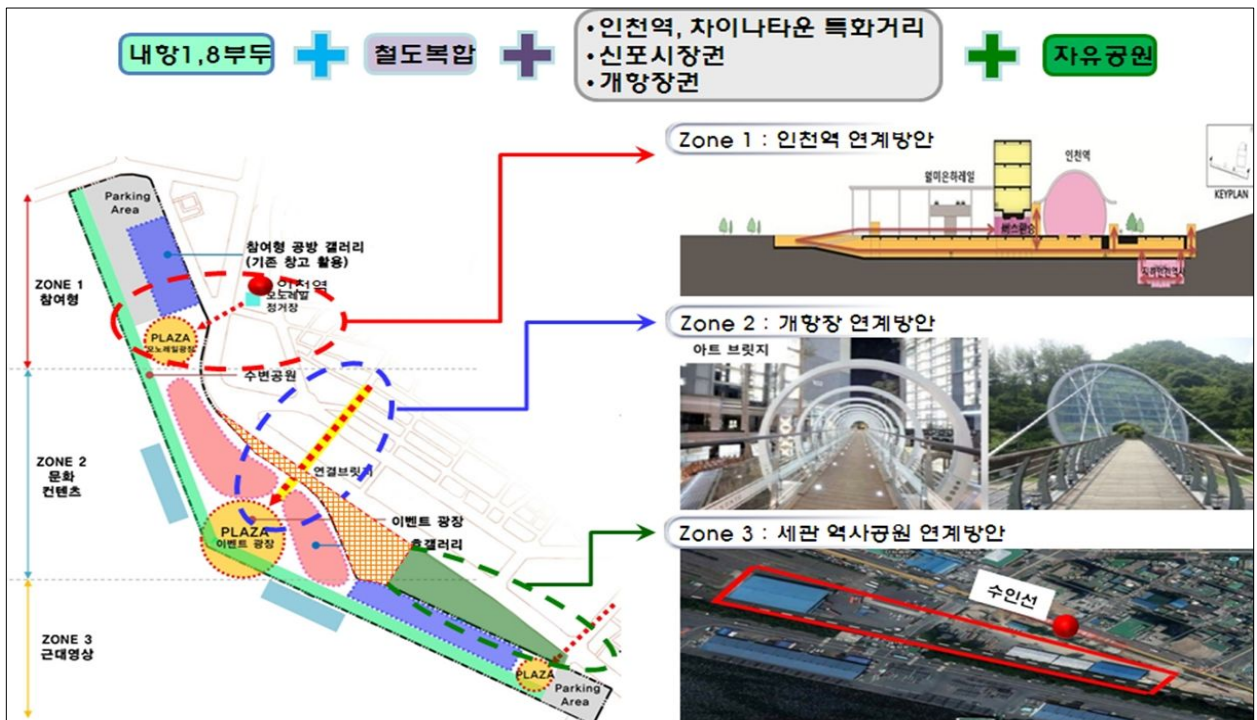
내항1,8부두

철도복합

•인천역, 차이나타운 특화거리
•신포시장권
•개항장권

자유공원

Parking Area

참여형 공방 갤러리 (기존 창고 활용)

ZONE 1 참여형

인천역

모노레일 정거장

PLAZA 모노레일광장

수변공원

ZONE 2 문화 컨텐츠

연결브릿지

PLAZA 이벤트 광장

이벤트 광장

옥갤러리

ZONE 3 근대영상

PLAZA

Parking Area

Zone 1 : 인천역 연계방안

월미은하레일

인천역

KEYPLAN

버스환승

지하연결통로

Zone 2 : 개항장 연계방안

아트 브릿지

Zone 3 : 세관 역사공원 연계방안

수인선